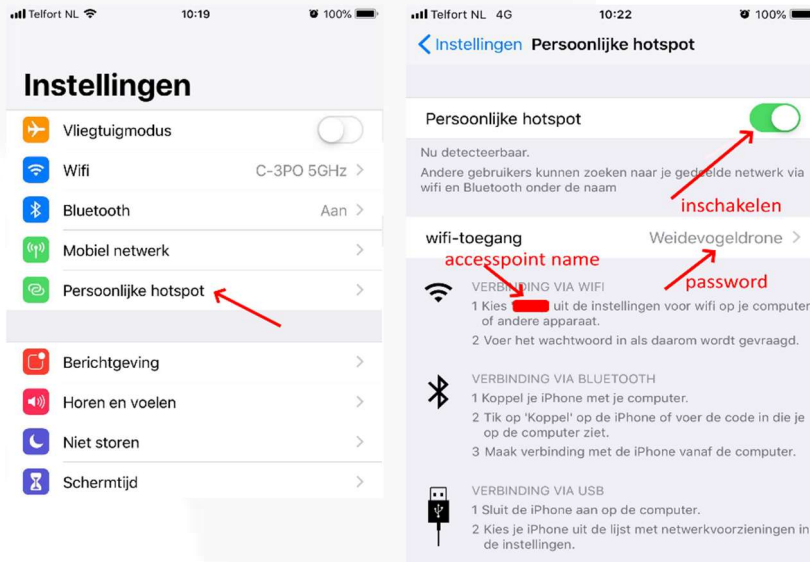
Telfort NL 10:19 100%

Instellingen

Vliegtuigmodus

Wifi C-3PO 5GHz

Bluetooth Aan

Mobiel netwerk

Persoonlijke hotspot

Berichtgeving

Horen en voelen

Niet storen

Schermtijd

Telfort NL 4G 10:22 100%

Instellingen Persoonlijke hotspot

Persoonlijke hotspot

Nu detecteerbaar.
Andere gebruikers kunnen zoeken naar je gedeelde netwerk via wifi en Bluetooth onder de naam

inschakelen

wifi-toegang Weidevogeldrone

accesspoint name

password

VERBINDING VIA WIFI
1 Kies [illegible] uit de instellingen voor wifi op je computer of andere apparaat.
2 Voer het wachtwoord in als daarom wordt gevraagd.

VERBINDING VIA BLUETOOTH
1 Koppel je iPhone met je computer.
2 Tik op 'Koppel' op de iPhone of voer de code in die je op de computer ziet.
3 Maak verbinding met de iPhone vanaf de computer.

VERBINDING VIA USB
1 Sluit de iPhone aan op de computer.
2 Kies je iPhone uit de lijst met netwerkvoorzieningen in de instellingen.